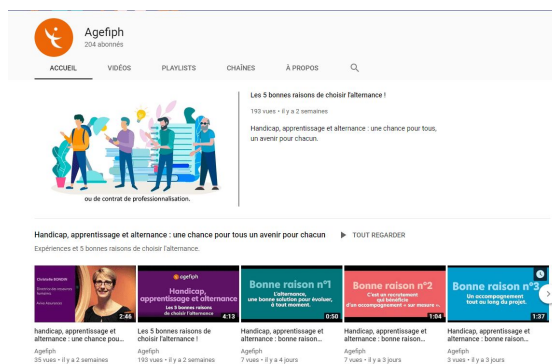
Agefiph
204 abonnés

ACCUEIL VIDÉOS PLAYLISTS CHAÎNES À PROPOS

ou de contrat de professionnalisation.

Les 5 bonnes raisons de choisir l'alternance !
193 vues • il y a 2 semaines
Handicap, apprentissage et alternance : une chance pour tous, un avenir pour chacun.

Handicap, apprentissage et alternance : une chance pour tous un avenir pour chacun
▶ TOUT REGARDER
Expériences et 5 bonnes raisons de choisir l'alternance.

Christelle BONDIN
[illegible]
2:46
handicap, apprentissage et alternance : une chance pou...
Agefiph
35 vues • il y a 2 semaines

agefiph
Handicap, apprentissage et alternance
Les 5 bonnes raisons de choisir l'alternance !
4:13
Les 5 bonnes raisons de choisir l'alternance !
Agefiph
193 vues • il y a 2 semaines

Bonne raison n°1
L'alternance, une bonne solution pour évaluer, à tout moment.
0:50
Handicap, apprentissage et alternance : bonne raison...
Agefiph
7 vues • il y a 4 jours

Bonne raison n°2
C'est un recrutement qui bénéficie d'un accompagnement « sur mesure ».
1:04
Handicap, apprentissage et alternance : bonne raison...
Agefiph
7 vues • il y a 3 jours

Bonne raison n°3
Un accompagnement tout au long du projet.
1:37
Handicap, apprentissage et alternance : bonne raison...
Agefiph
3 vues • il y a 3 jours